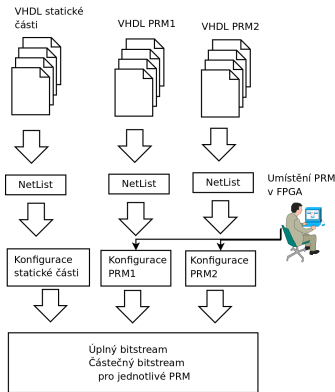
VHDL statické části

VHDL PRM1

VHDL PRM2

NetList

NetList

NetList

Umístění PRM v FPGA

Konfigurace statické části

Konfigurace PRM1

Konfigurace PRM2

Úplný bitstream
Částečný bitstream pro jednotlivé PRM